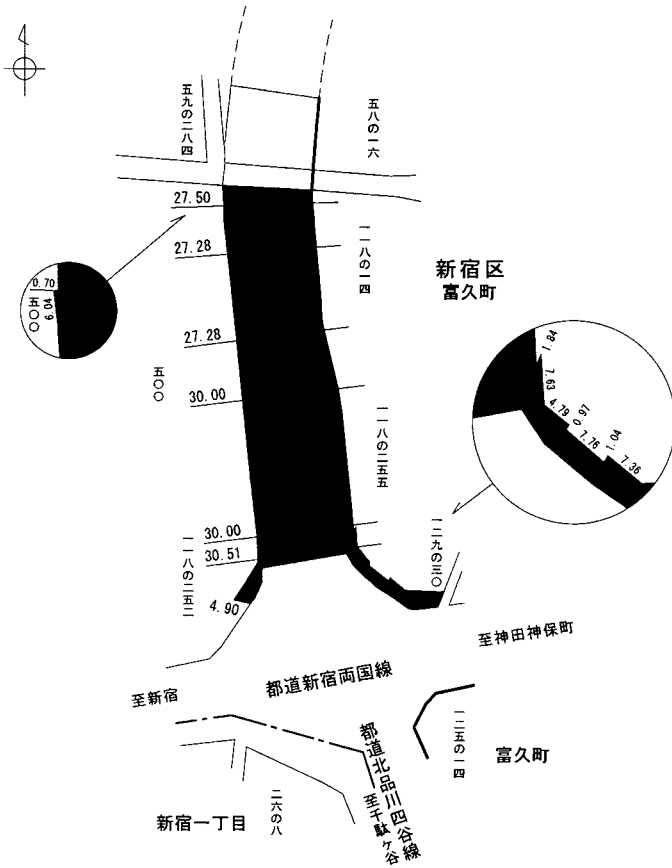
五九の二八四

五八の一六

27.50

27.28

27.28

30.00

30.00

30.51

4.90

一一八の一四

新宿区
富久町

0.70
五〇〇
6.04

五〇〇

一一八の二五五

1.84
7.63
4.79
0.97
7.76
1.04
7.36

一二九の三〇

一一八の二五二

至神田神保町

都道新宿両国線

至新宿

一二五の一四

富久町

都道北品川四谷線

至千駄ヶ谷

二六の八

新宿一丁目